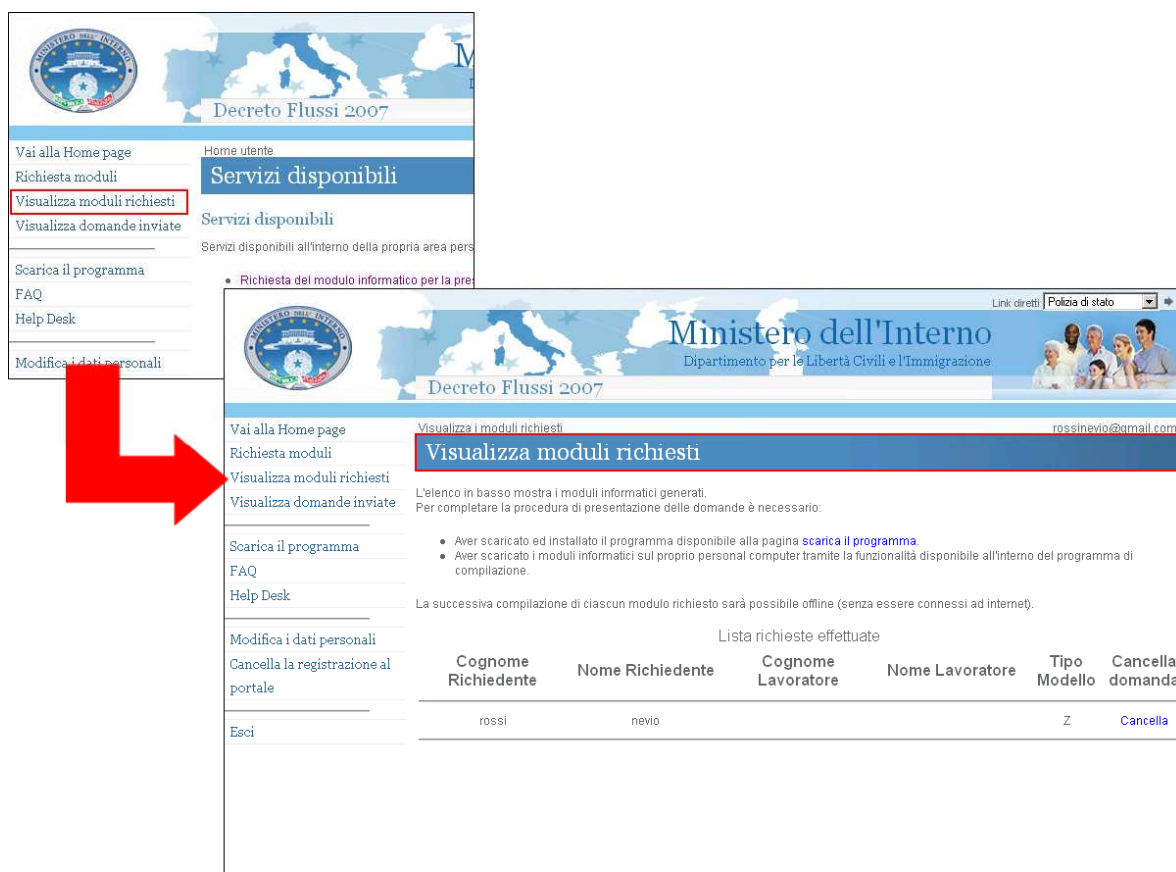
Decreto Flussi 2007

Vai alla Home page
Richiesta moduli
Visualizza moduli richiesti
Visualizza domande inviate

Scarica il programma
FAQ
Help Desk

Modifica i dati personali

Home utente
Servizi disponibili

Servizi disponibili

Servizi disponibili all'interno della propria area pers

• Richiesta del modulo informatico per la pre

Link diretti Polizia di stato

Ministero dell'Interno
Dipartimento per le Libertà Civili e l'Immigrazione

Decreto Flussi 2007

Vai alla Home page
Richiesta moduli
Visualizza moduli richiesti
Visualizza domande inviate

Scarica il programma
FAQ
Help Desk

Modifica i dati personali
Cancella la registrazione al portale

Esci

Visualizza i moduli richiesti
rossinevio@gmail.com

Visualizza moduli richiesti

L'elenco in basso mostra i moduli informatici generati.
Per completare la procedura di presentazione delle domande è necessario:

• Aver scaricato ed installato il programma disponibile alla pagina scarica il programma.
• Aver scaricato i moduli informatici sul proprio personal computer tramite la funzionalità disponibile all'interno del programma di compilazione.

La successiva compilazione di ciascun modulo richiesto sarà possibile offline (senza essere connessi ad internet).

Lista richieste effettuate

| Cognome Richiedente | Nome Richiedente | Cognome Lavoratore | Nome Lavoratore | Tipo Modello | Cancella domanda |
|---|---|---|---|---|---|
| rossi | nevio | | | Z | Cancella |